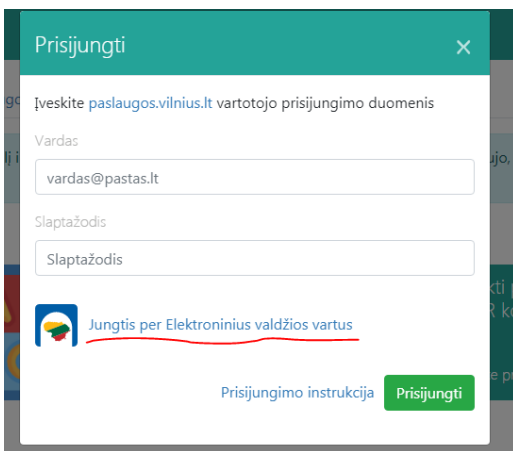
Prisijungti ×

Įveskite paslaugos.vilnius.lt vartotojo prisijungimo duomenis

Vardas

vardas@pastas.lt

Slaptažodis

Slaptažodis

Jungtis per Elektroninius valdžios vartus

Prisijungimo instrukcija Prisijungti